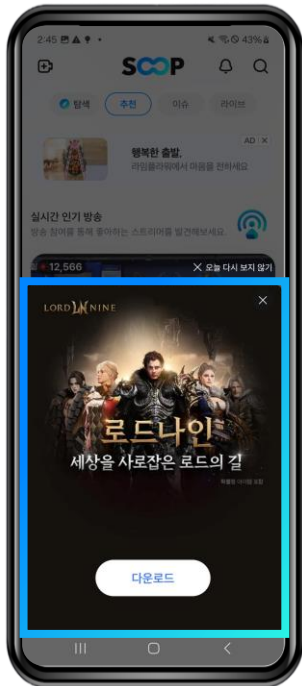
2:45 43%

SOOP

탐색 추천 이슈 라이브

AD ✕

행복한 출발,

라인플라워에서 마음을 전하세요

실시간 인기 방송

방송 참여를 통해 좋아하는 스트리머를 발견해보세요.

12,566

✕ 오늘 다시 보지 않기

✕

LORD NINE

로드나인

세상을 사로잡은 로드의 길

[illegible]

다운로드